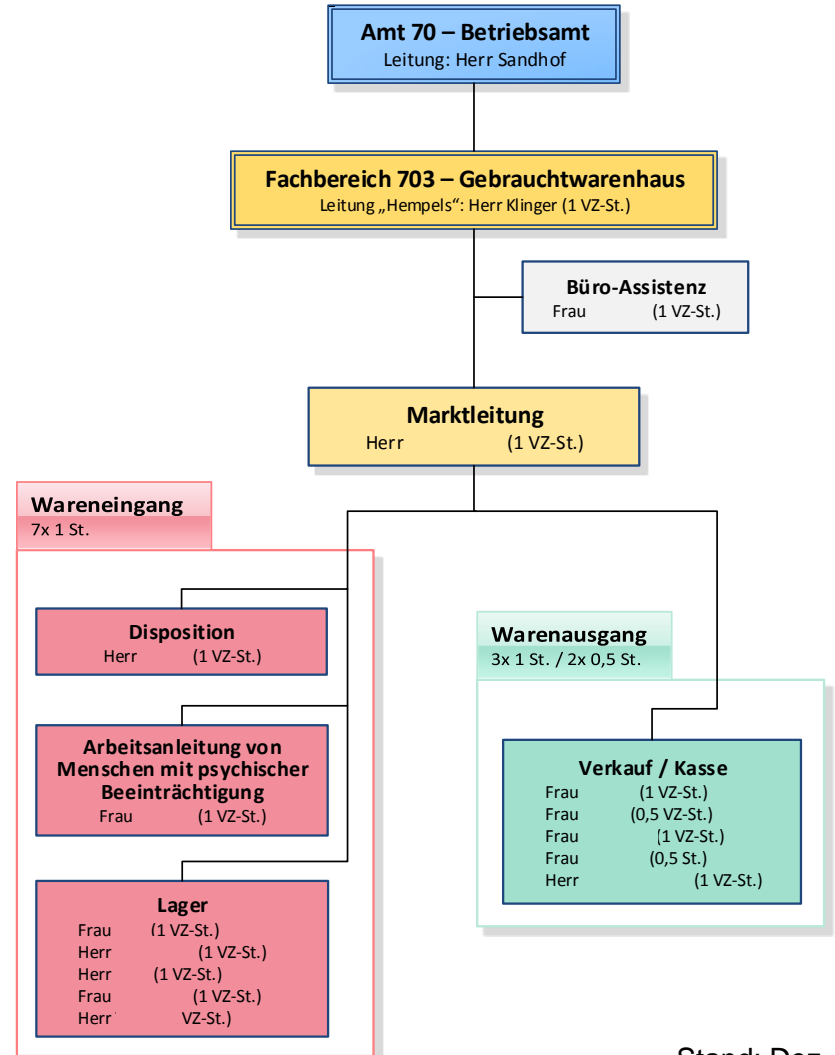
Amt 70 – Betriebsamt
Leitung: Herr Sandhof

Fachbereich 703 – Gebrauchtwarenhaus
Leitung „Hempels": Herr Klinger (1 VZ-St.)

Büro-Assistenz
Frau (1 VZ-St.)

Marktleitung
Herr (1 VZ-St.)

Wareneingang
7x 1 St.

Disposition
Herr (1 VZ-St.)

Arbeitsanleitung von Menschen mit psychischer Beeinträchtigung
Frau (1 VZ-St.)

Lager
Frau (1 VZ-St.)
Herr (1 VZ-St.)
Herr (1 VZ-St.)
Frau (1 VZ-St.)
Herr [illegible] VZ-St.)

Warenausgang
3x 1 St. / 2x 0,5 St.

Verkauf / Kasse
Frau (1 VZ-St.)
Frau (0,5 VZ-St.)
Frau (1 VZ-St.)
Frau (0,5 St.)
Herr (1 VZ-St.)

Stand: Dez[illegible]